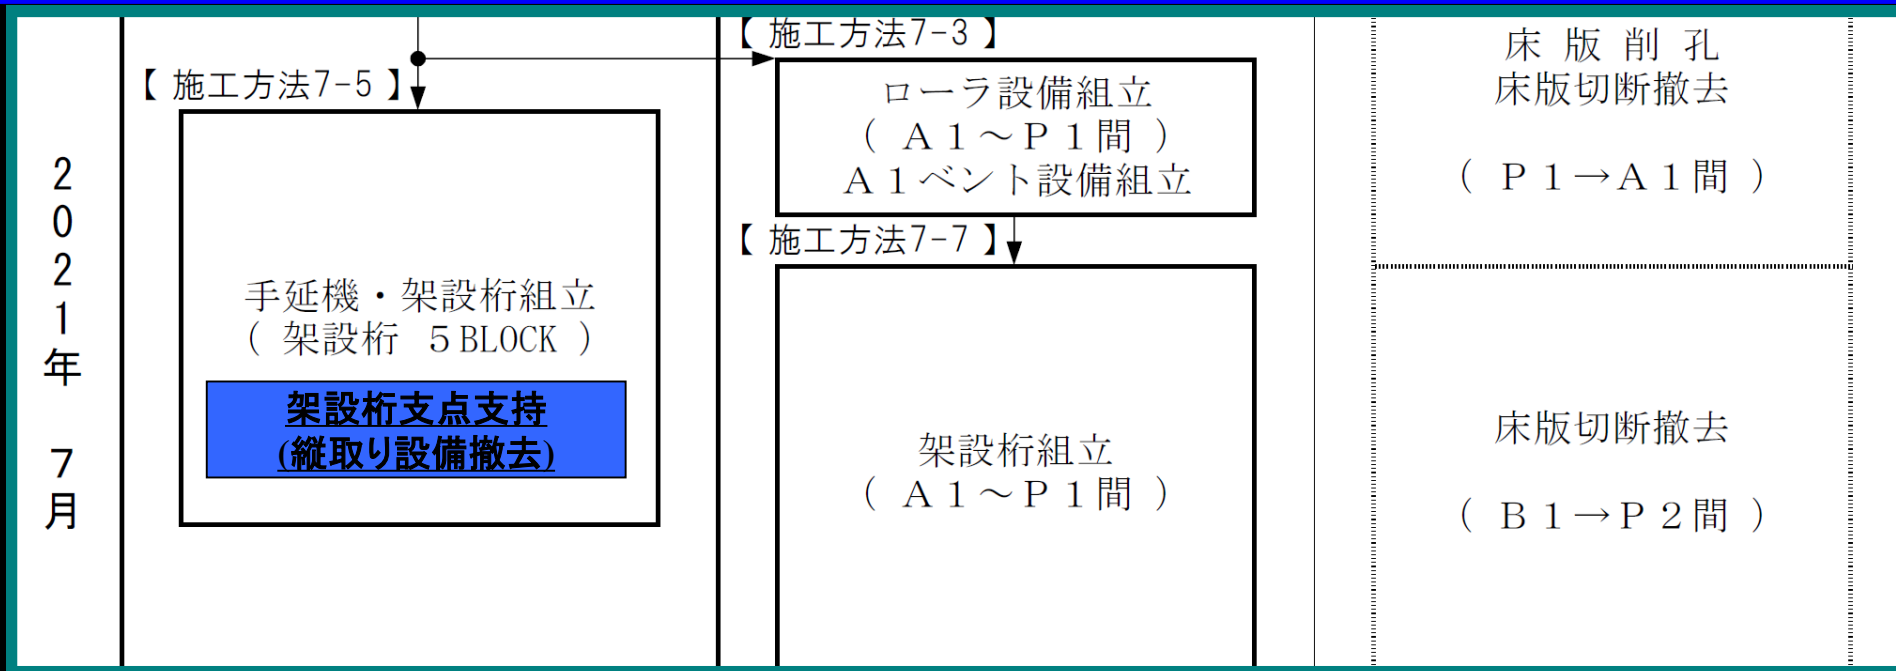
2021年 7月

【施工方法7-5】

手延機・架設桁組立
（架設桁 5BLOCK）

架設桁支点支持
(縦取り設備撤去)

【施工方法7-3】

ローラ設備組立
（A1～P1間）
A1ベント設備組立

【施工方法7-7】

架設桁組立
（A1～P1間）

床版削孔
床版切断撤去

（P1→A1間）

床版切断撤去

（B1→P2間）